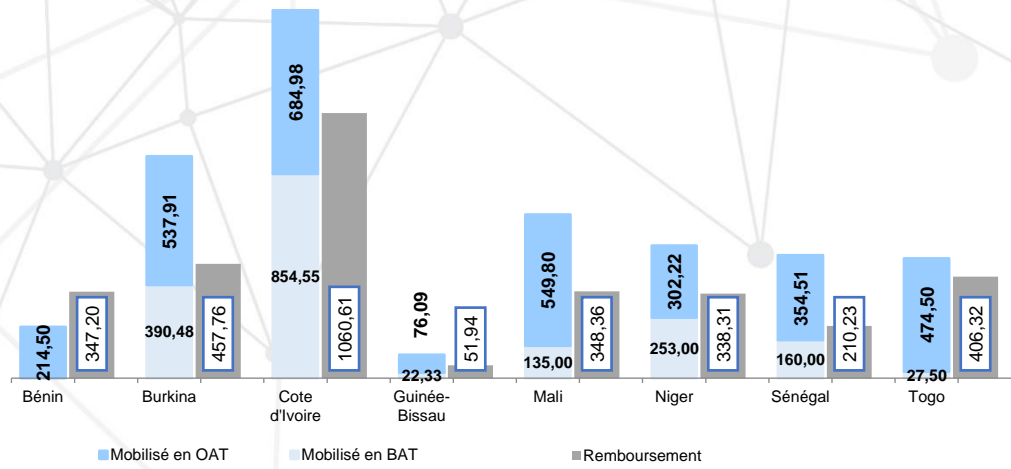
214,50
347,20
537,91
390,48
457,76
684,98
854,55
1060,61
76,09
22,33
51,94
549,80
135,00
348,36
302,22
253,00
338,31
354,51
160,00
210,23
474,50
27,50
406,32

Bénin
Burkina
Cote d'Ivoire
Guinée-Bissau
Mali
Niger
Sénégal
Togo

Mobilisé en OAT
Mobilisé en BAT
Remboursement